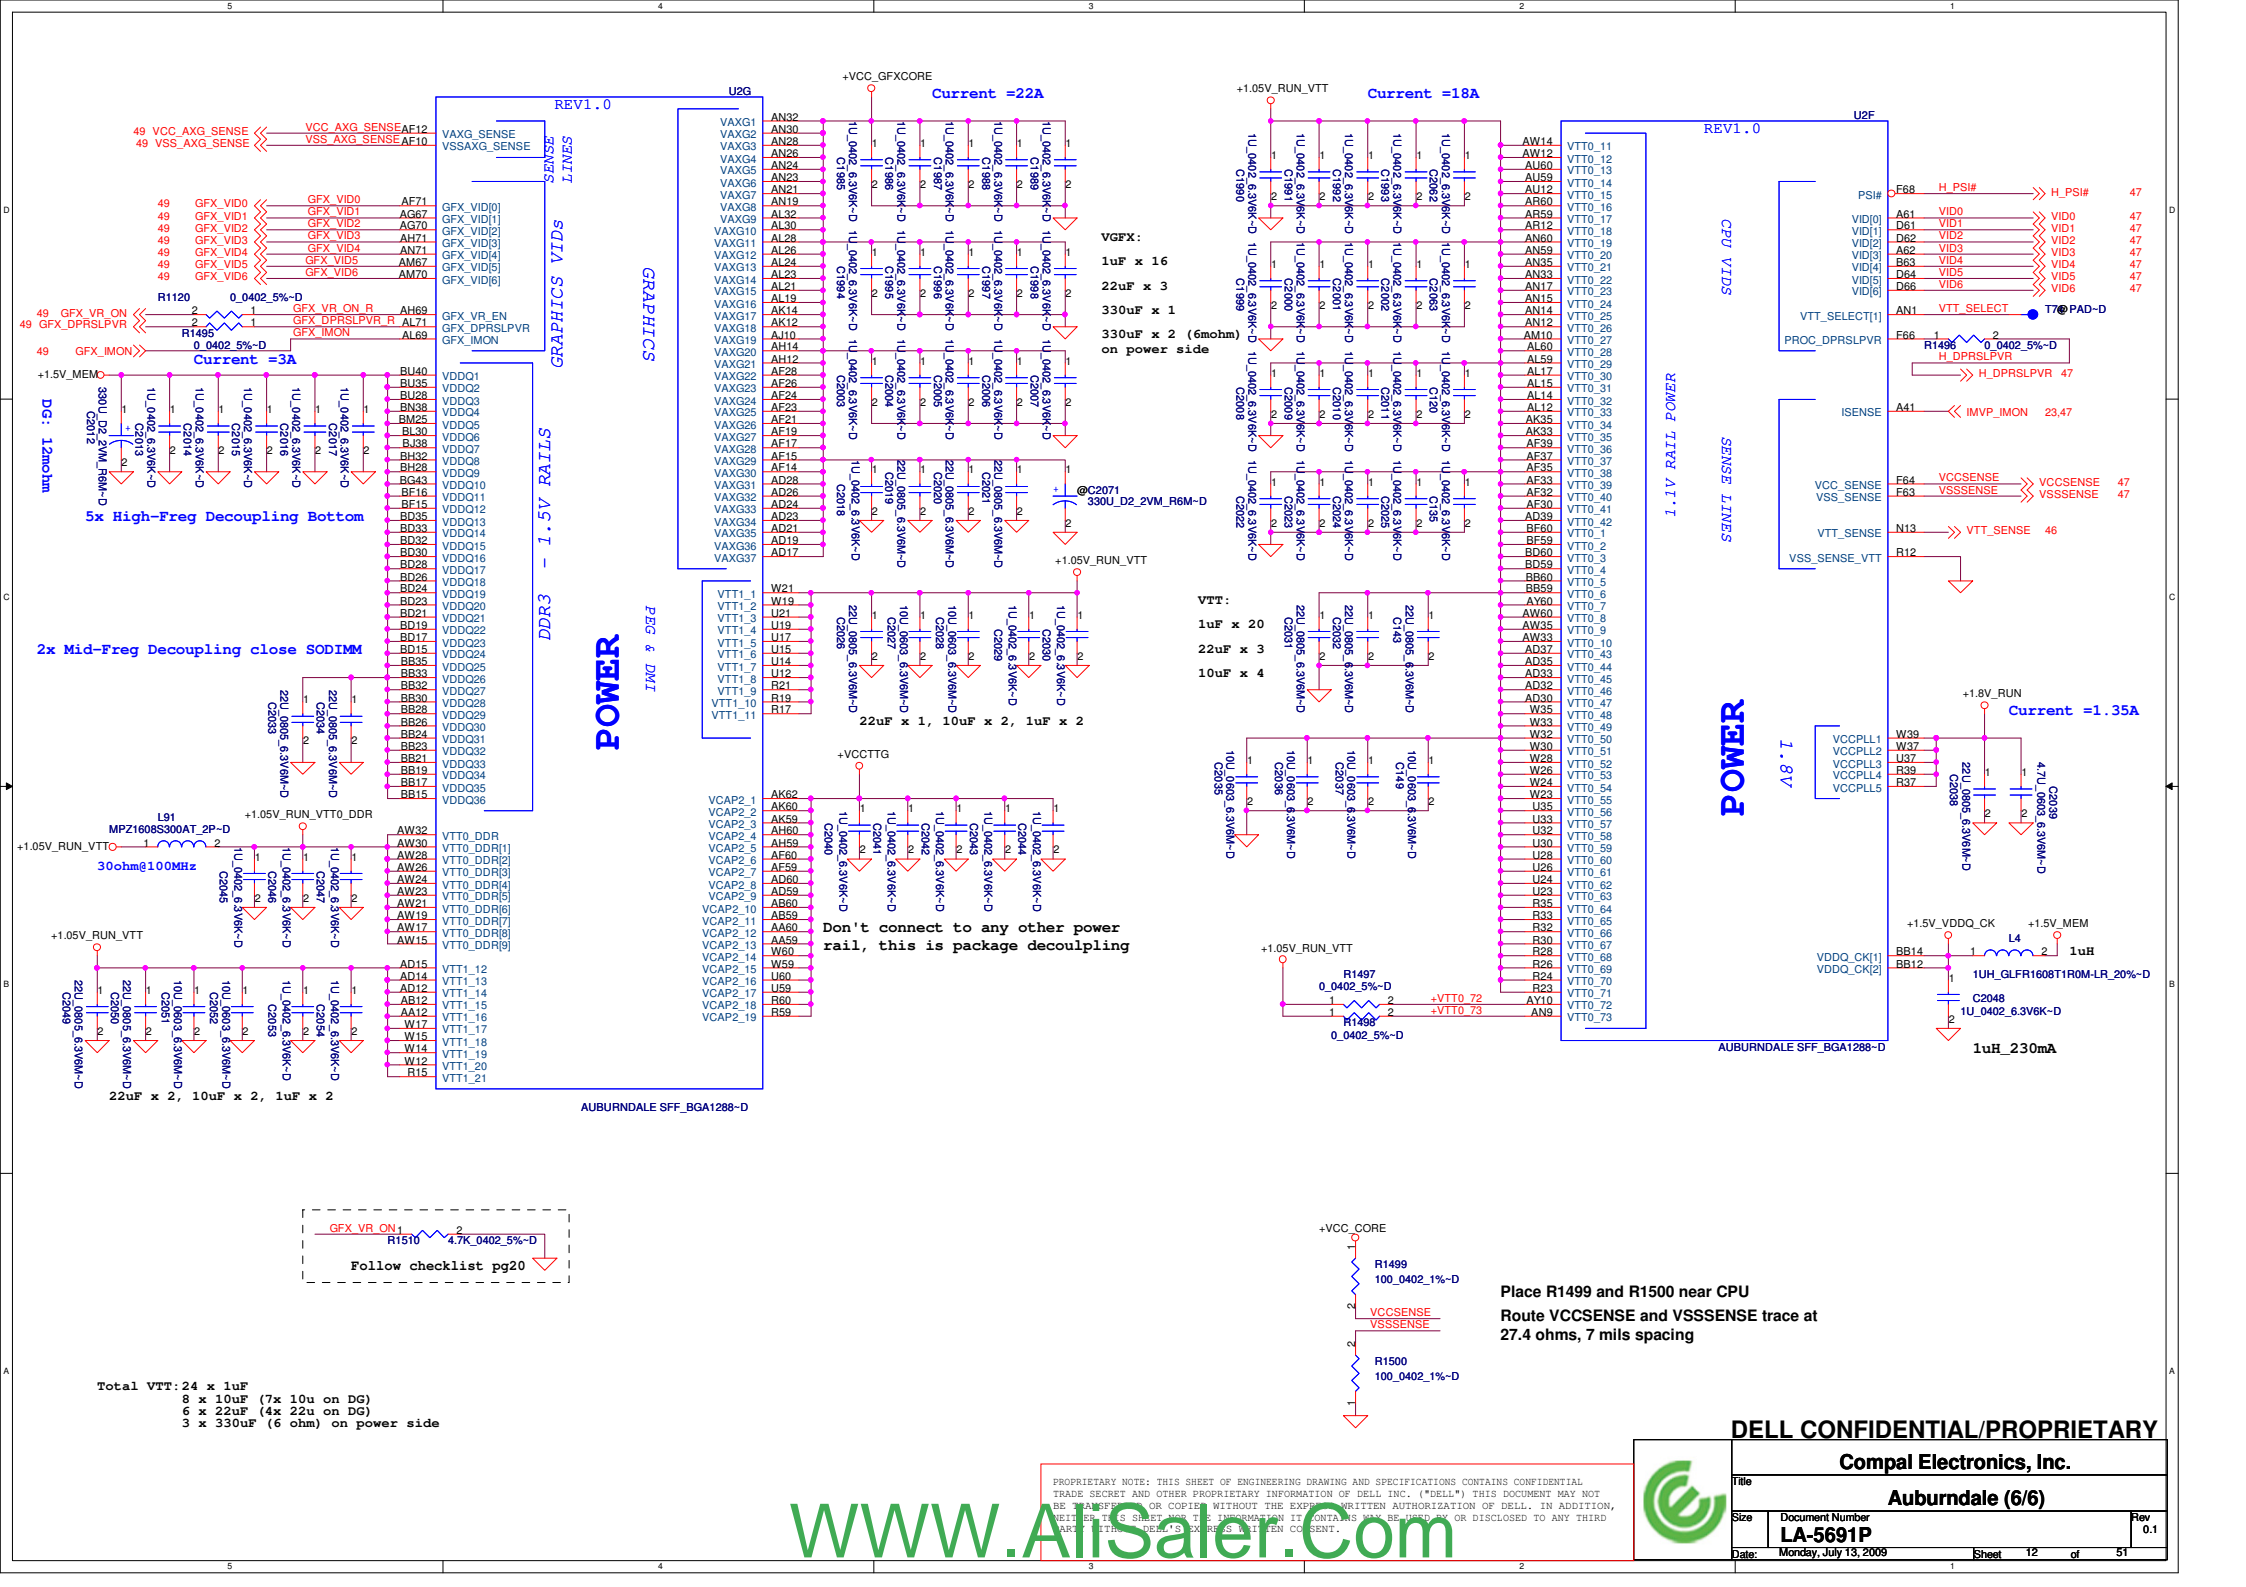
REV1.0

U2G

+VCC_GFXCORE

Current =22A

+1.05V_RUN_VTT

Current =18A

REV1.0

U2F

49 VCC_AXG_SENSE VCC_AXG_SENSE AF12 VAXG_SENSE
49 VSS_AXG_SENSE VSS_AXG_SENSE AF10 VSSAXG_SENSE

SENSE LINES

GFX_VID0 ... GFX_VID6

GFX_VR_ON
GFX_DPRSLPVR
GFX_IMON

R1120 0_0402_5%~D
R1495 0_0402_5%~D

Current =3A

+1.5V_MEM

DG: 12mohm

5x High-Freq Decoupling Bottom

2x Mid-Freq Decoupling close SODIMM

GRAPHICS VIDs

GRAPHICS

DDR3 - 1.5V RAILS

POWER

PEG & DMI

VGFX:
1uF x 16
22uF x 3
330uF x 1
330uF x 2 (6mohm)
on power side

@C2071
330U_D2_2VM_R6M~D

+1.05V_RUN_VTT

22uF x 1, 10uF x 2, 1uF x 2

+VCCTTG

Don't connect to any other power rail, this is package decoulpling

L91
MPZ1608S300AT_2P~D
+1.05V_RUN_VTT0_DDR
+1.05V_RUN_VTT
30ohm@100MHz

+1.05V_RUN_VTT

22uF x 2, 10uF x 2, 1uF x 2

AUBURNDALE SFF_BGA1288~D

VTT:
1uF x 20
22uF x 3
10uF x 4

CPU VIDS

1.1V RAIL POWER

SENSE LINES

POWER

1.8V

PSI# F68 H_PSI# H_PSI# 47
VID[0]..VID[6] VID0..VID6 47
VTT_SELECT[1] AN1 VTT_SELECT T70 PAD~D
PROC_DPRSLPVR F66 R1496 0_0402_5%~D H_DPRSLPVR H_DPRSLPVR 47
ISENSE A41 IMVP_IMON 23,47
VCC_SENSE F64 VCCSENSE VCCSENSE 47
VSS_SENSE F63 VSSSENSE VSSSENSE 47
VTT_SENSE N13 VTT_SENSE 46
VSS_SENSE_VTT R12

+1.8V_RUN
Current =1.35A

+1.5V_VDDQ_CK +1.5V_MEM
L4 1uH
1UH_GLFR1608T1R0M-LR_20%~D
C2048 1U_0402_6.3V6K~D
1uH_230mA

+1.05V_RUN_VTT
R1497 0_0402_5%~D
R1498 0_0402_5%~D
+VTT0_72
+VTT0_73

AUBURNDALE SFF_BGA1288~D

GFX_VR_ON R1510 4.7K_0402_5%~D
Follow checklist pg20

+VCC_CORE
R1499 100_0402_1%~D
VCCSENSE
VSSSENSE
R1500 100_0402_1%~D

Place R1499 and R1500 near CPU
Route VCCSENSE and VSSSENSE trace at 27.4 ohms, 7 mils spacing

Total VTT: 24 x 1uF
8 x 10uF (7x 10u on DG)
6 x 22uF (4x 22u on DG)
3 x 330uF (6 ohm) on power side

DELL CONFIDENTIAL/PROPRIETARY

PROPRIETARY NOTE: THIS SHEET OF ENGINEERING DRAWING AND SPECIFICATIONS CONTAINS CONFIDENTIAL TRADE SECRET AND OTHER PROPRIETARY INFORMATION OF DELL INC. ("DELL") THIS DOCUMENT MAY NOT BE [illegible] OR COPIED WITHOUT THE EXPRESS WRITTEN AUTHORIZATION OF DELL. IN ADDITION, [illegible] CONTAINS MAY BE USED BY OR DISCLOSED TO ANY THIRD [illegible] CONSENT.

Compal Electronics, Inc.
Title
Auburndale (6/6)
Size Document Number Rev
LA-5691P 0.1
Date: Monday, July 13, 2009 Sheet 12 of 51

WWW.AllSaler.Com